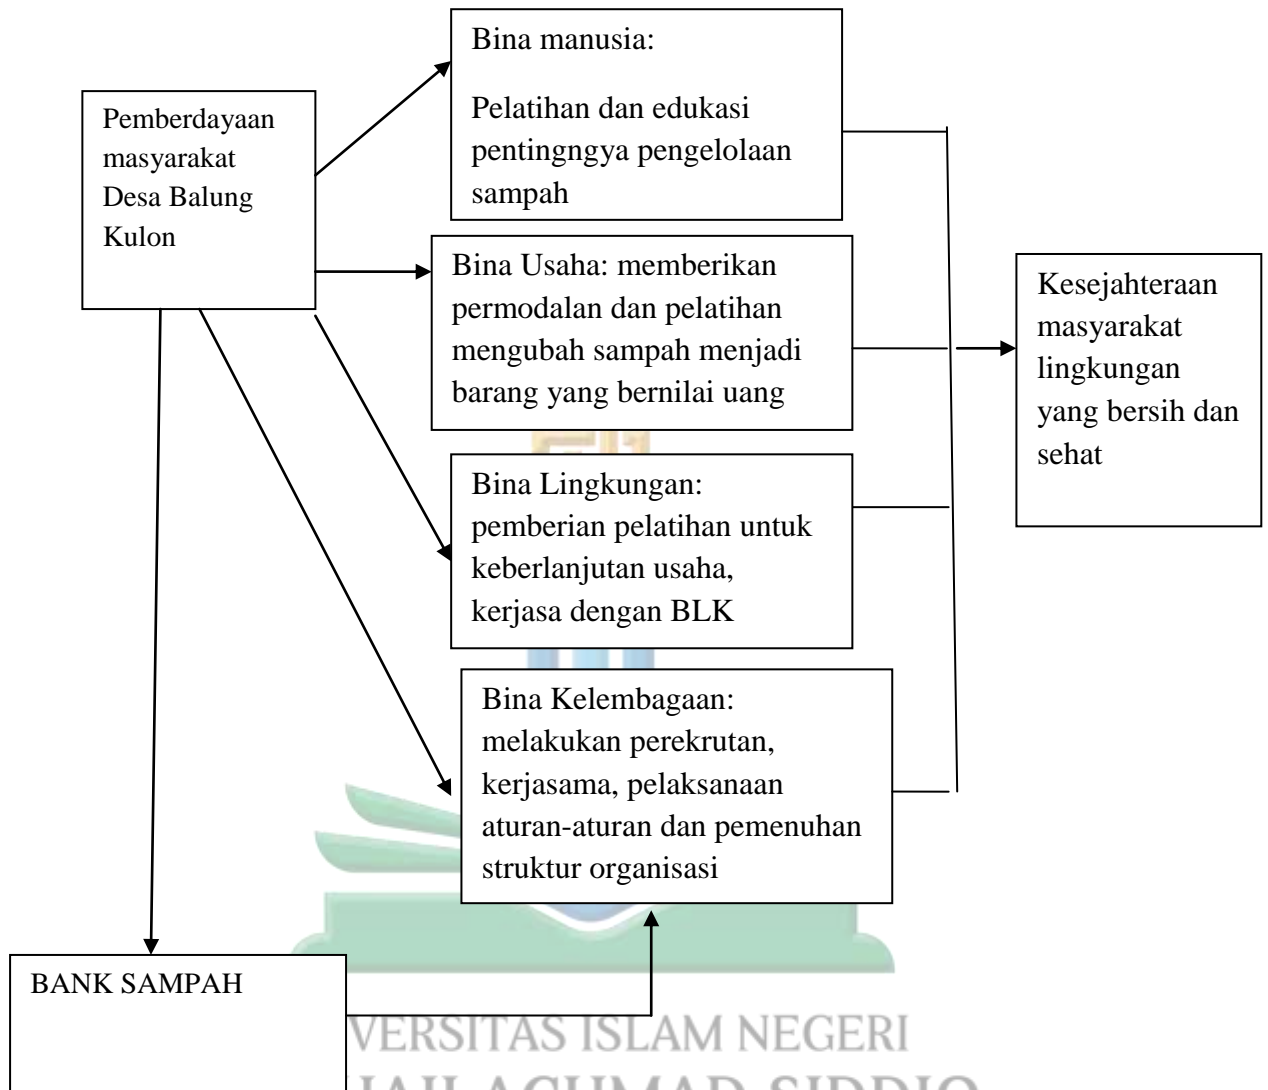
Pemberdayaan masyarakat Desa Balung Kulon

Bina manusia:

Pelatihan dan edukasi pentingngya pengelolaan sampah

Bina Usaha: memberikan permodalan dan pelatihan mengubah sampah menjadi barang yang bernilai uang

Bina Lingkungan: pemberian pelatihan untuk keberlanjutan usaha, kerjasa dengan BLK

Bina Kelembagaan: melakukan perekrutan, kerjasama, pelaksanaan aturan-aturan dan pemenuhan struktur organisasi

Kesejahteraan masyarakat lingkungan yang bersih dan sehat

BANK SAMPAH

VERSITAS ISLAM NEGERI

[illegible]AH ACHMAD SIDDIQ